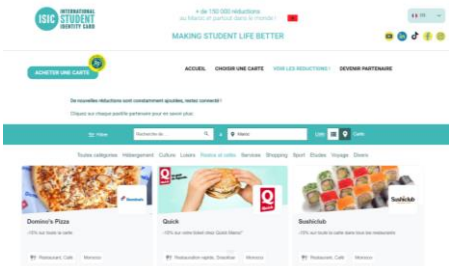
ISIC INTERNATIONAL STUDENT IDENTITY CARD

+ de 150 000 réductions au Maroc et partout dans le monde !

MAKING STUDENT LIFE BETTER

FR

ACHETER UNE CARTE

ACCUEIL CHOISIR UNE CARTE VOIR LES REDUCTIONS DEVENIR PARTENAIRE

De nouvelles réductions sont constamment ajoutées, restez connecté !

Cliquez sur chaque partenaire pour en savoir plus.

Filtres Recherche de... Maroc Liste Carte

Toutes catégories Hébergement Culture Loisirs Restos et cafés Services Shopping Sport Études Voyage Divers

Domino's Pizza
-15% sur toute la carte
Restaurant, Café Morocco

Quick
-10% sur votre ticket chez Quick Maroc
Restauration rapide, Snackbar Morocco

Sushiclub
-20% sur toute la carte dans tous les restaurants
Restaurant, Café Morocco